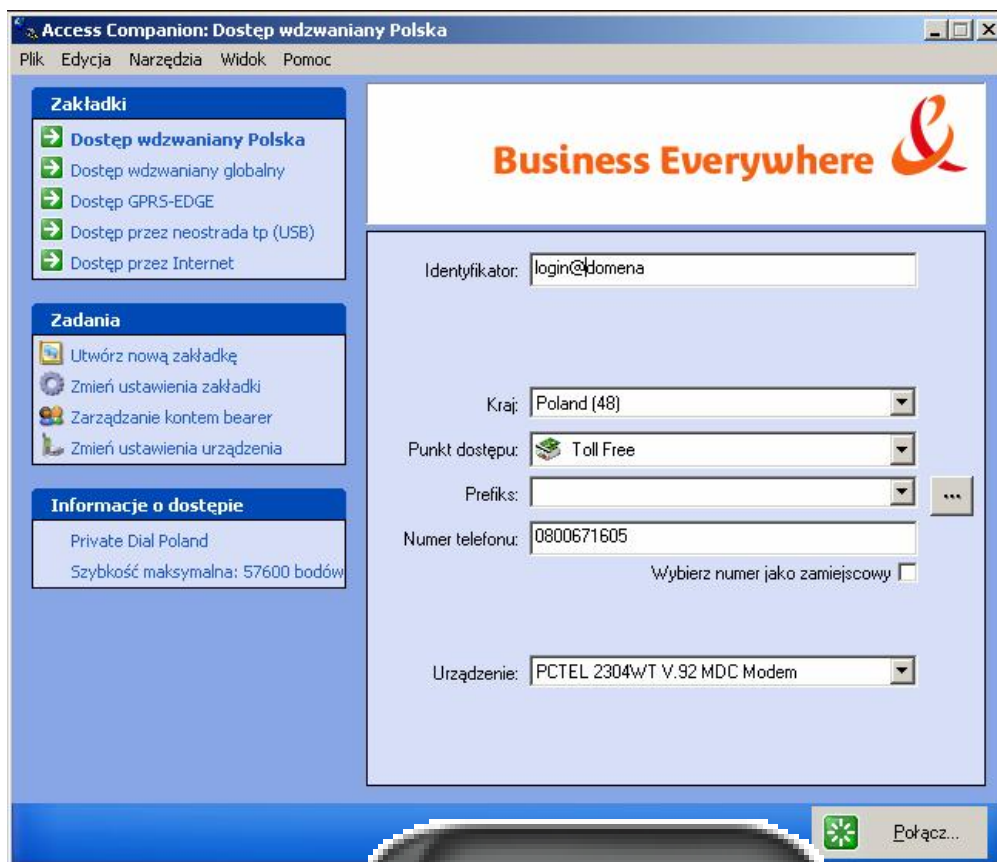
Access Companion: Dostęp wdzwaniany Polska

Plik Edycja Narzędzia Widok Pomoc

Zakładki

Dostęp wdzwaniany Polska
Dostęp wdzwaniany globalny
Dostęp GPRS-EDGE
Dostęp przez neostrada tp (USB)
Dostęp przez Internet

Zadania

Utwórz nową zakładkę
Zmień ustawienia zakładki
Zarządzanie kontem bearer
Zmień ustawienia urządzenia

Informacje o dostępie

Private Dial Poland
Szybkość maksymalna: 57600 bodów

Business Everywhere

Identyfikator: login@domena

Kraj: Poland (48)

Punkt dostępu: Toll Free

Prefiks:

...

Numer telefonu: 0800671605

Wybierz numer jako zamiejscowy

Urządzenie: PCTEL 2304WT V.92 MDC Modem

Połącz...